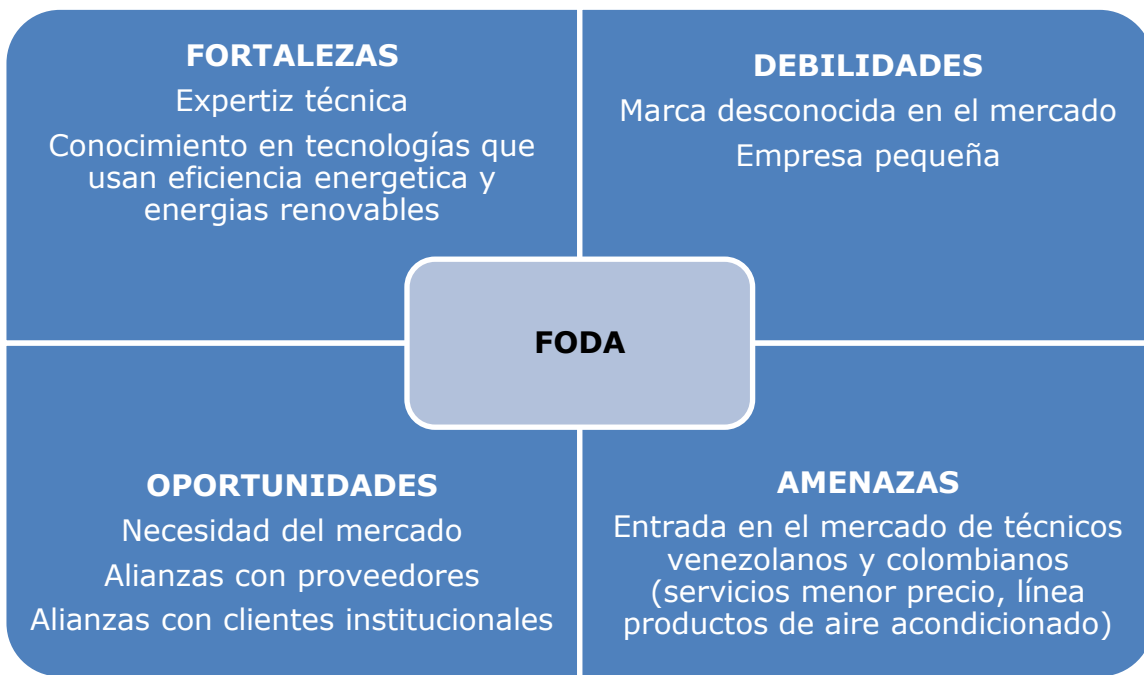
FORTALEZAS
Expertiz técnica
Conocimiento en tecnologías que usan eficiencia energetica y energias renovables

DEBILIDADES
Marca desconocida en el mercado
Empresa pequeña

FODA

OPORTUNIDADES
Necesidad del mercado
Alianzas con proveedores
Alianzas con clientes institucionales

AMENAZAS
Entrada en el mercado de técnicos venezolanos y colombianos (servicios menor precio, línea productos de aire acondicionado)